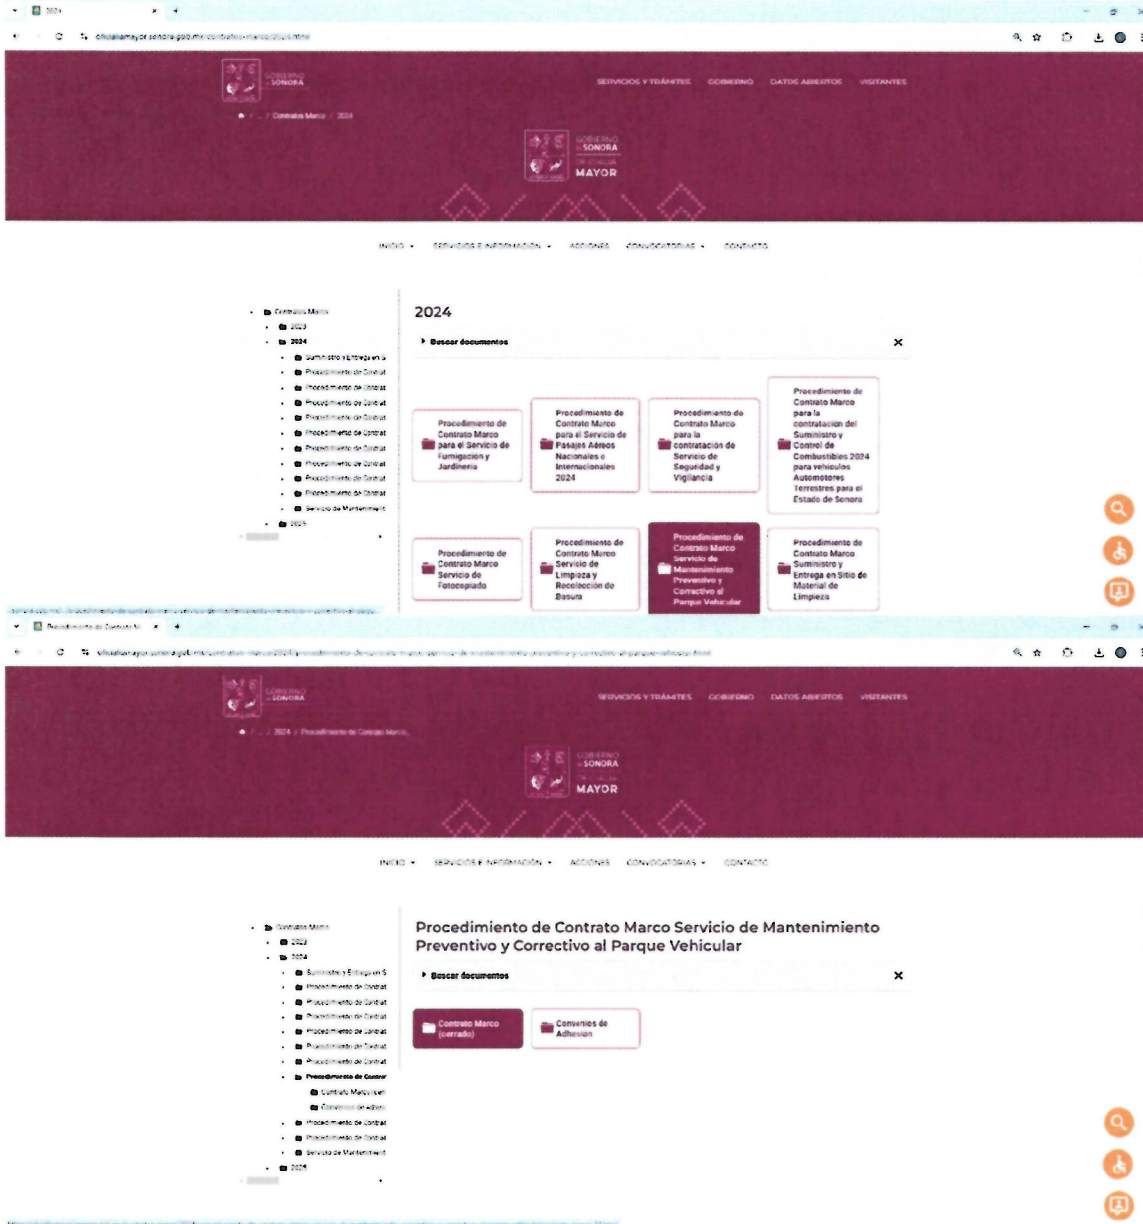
2024

oficialiamayor.sonora.gob.mx/contratos-marco/2024.html

GOBIERNO DE SONORA

SERVICIOS Y TRÁMITES GOBIERNO DATOS ABIERTOS VISITANTES

/ Contratos Marco / 2024

GOBIERNO DE SONORA OFICIALÍA MAYOR

INICIO SERVICIOS E INFORMACIÓN ACCIONES CONVOCATORIAS CONTACTO

Contratos Marco
2023
2024
Suministro y Entrega en S
Procedimiento de Contrat
Procedimiento de Contrat
Procedimiento de Contrat
Procedimiento de Contrat
Procedimiento de Contrat
Procedimiento de Contrat
Procedimiento de Contrat
Procedimiento de Contrat
Procedimiento de Contrat
Servicio de Mantenimient
2025

2024

Buscar documentos

Procedimiento de Contrato Marco para el Servicio de Fumigación y Jardinería

Procedimiento de Contrato Marco para el Servicio de Pasajes Aéreos Nacionales e Internacionales 2024

Procedimiento de Contrato Marco para la contratación de Servicio de Seguridad y Vigilancia

Procedimiento de Contrato Marco para la contratación del Suministro y Control de Combustibles 2024 para vehículos Automotores Terrestres para el Estado de Sonora

Procedimiento de Contrato Marco Servicio de Fotocopiado

Procedimiento de Contrato Marco Servicio de Limpieza y Recolección de Basura

Procedimiento de Contrato Marco Servicio de Mantenimiento Preventivo y Correctivo al Parque Vehicular

Procedimiento de Contrato Marco Suministro y Entrega en Sitio de Material de Limpieza

Procedimiento de Contrato M

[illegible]

GOBIERNO DE SONORA

SERVICIOS Y TRÁMITES GOBIERNO DATOS ABIERTOS VISITANTES

/ 2024 / Procedimiento de Contrato Marco...

GOBIERNO DE SONORA OFICIALÍA MAYOR

INICIO SERVICIOS E INFORMACIÓN ACCIONES CONVOCATORIAS CONTACTO

Contratos Marco
2023
2024
Suministro y Entrega en S
Procedimiento de Contrat
Procedimiento de Contrat
Procedimiento de Contrat
Procedimiento de Contrat
Procedimiento de Contrat
Procedimiento de Contrat
Procedimiento de Contrat
Procedimiento de Contrat
Contrato Marco (cerr
Convenios de Adhes
Procedimiento de Contrat
Procedimiento de Contrat
Servicio de Mantenimient
2025

Procedimiento de Contrato Marco Servicio de Mantenimiento Preventivo y Correctivo al Parque Vehicular

Buscar documentos

Contrato Marco (cerrado)

Convenios de Adhesion